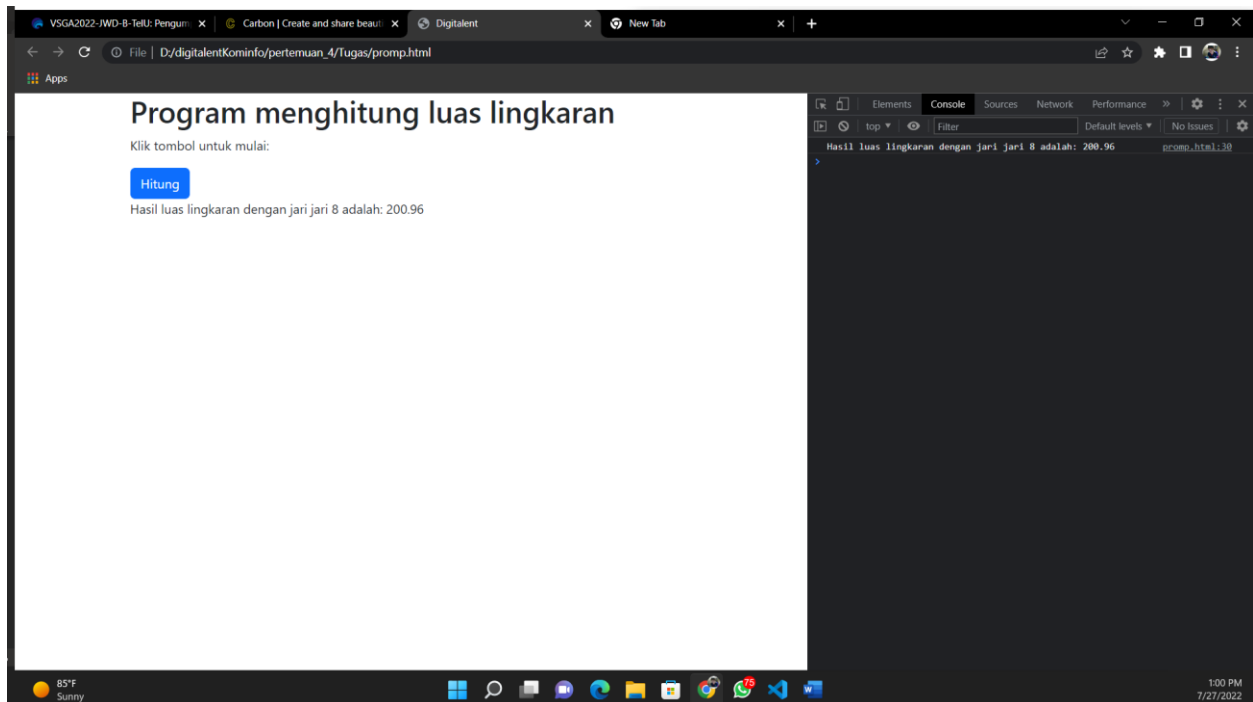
VSGA2022-JWD-B-TelU: Pengum ×
Carbon | Create and share beaut ×
Digitalent ×
New Tab ×
+

File | D:/digitalentKominfo/pertemuan_4/Tugas/promp.html

Apps

Program menghitung luas lingkaran

Klik tombol untuk mulai:

Hitung

Hasil luas lingkaran dengan jari jari 8 adalah: 200.96

Elements Console Sources Network Performance »

top Filter Default levels No Issues

Hasil luas lingkaran dengan jari jari 8 adalah: 200.96 promp.html:30

>

85°F
Sunny

75

1:00 PM
7/27/2022